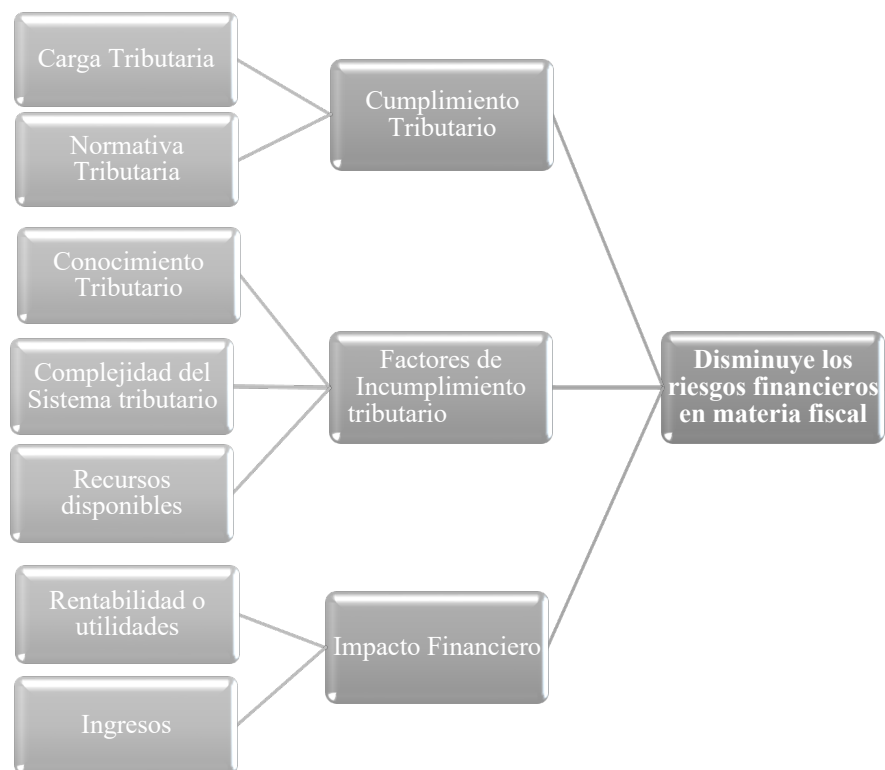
Carga Tributaria

Normativa Tributaria

Cumplimiento Tributario

Conocimiento Tributario

Complejidad del Sistema tributario

Recursos disponibles

Factores de Incumplimiento tributario

Disminuye los riesgos financieros en materia fiscal

Rentabilidad o utilidades

Ingresos

Impacto Financiero